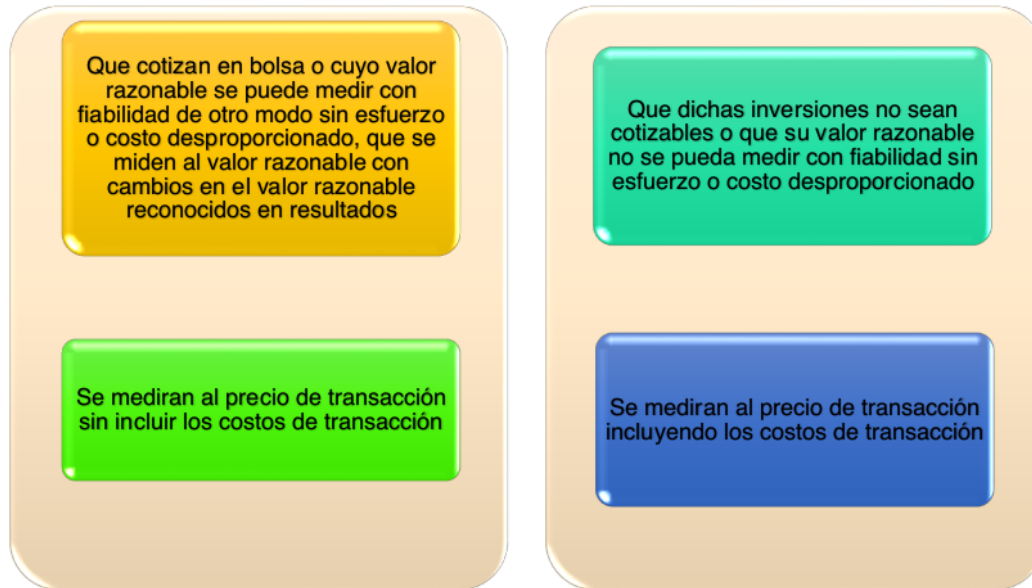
Que cotizan en bolsa o cuyo valor razonable se puede medir con fiabilidad de otro modo sin esfuerzo o costo desproporcionado, que se miden al valor razonable con cambios en el valor razonable reconocidos en resultados

Se mediran al precio de transacción sin incluir los costos de transacción

Que dichas inversiones no sean cotizables o que su valor razonable no se pueda medir con fiabilidad sin esfuerzo o costo desproporcionado

Se mediran al precio de transacción incluyendo los costos de transacción